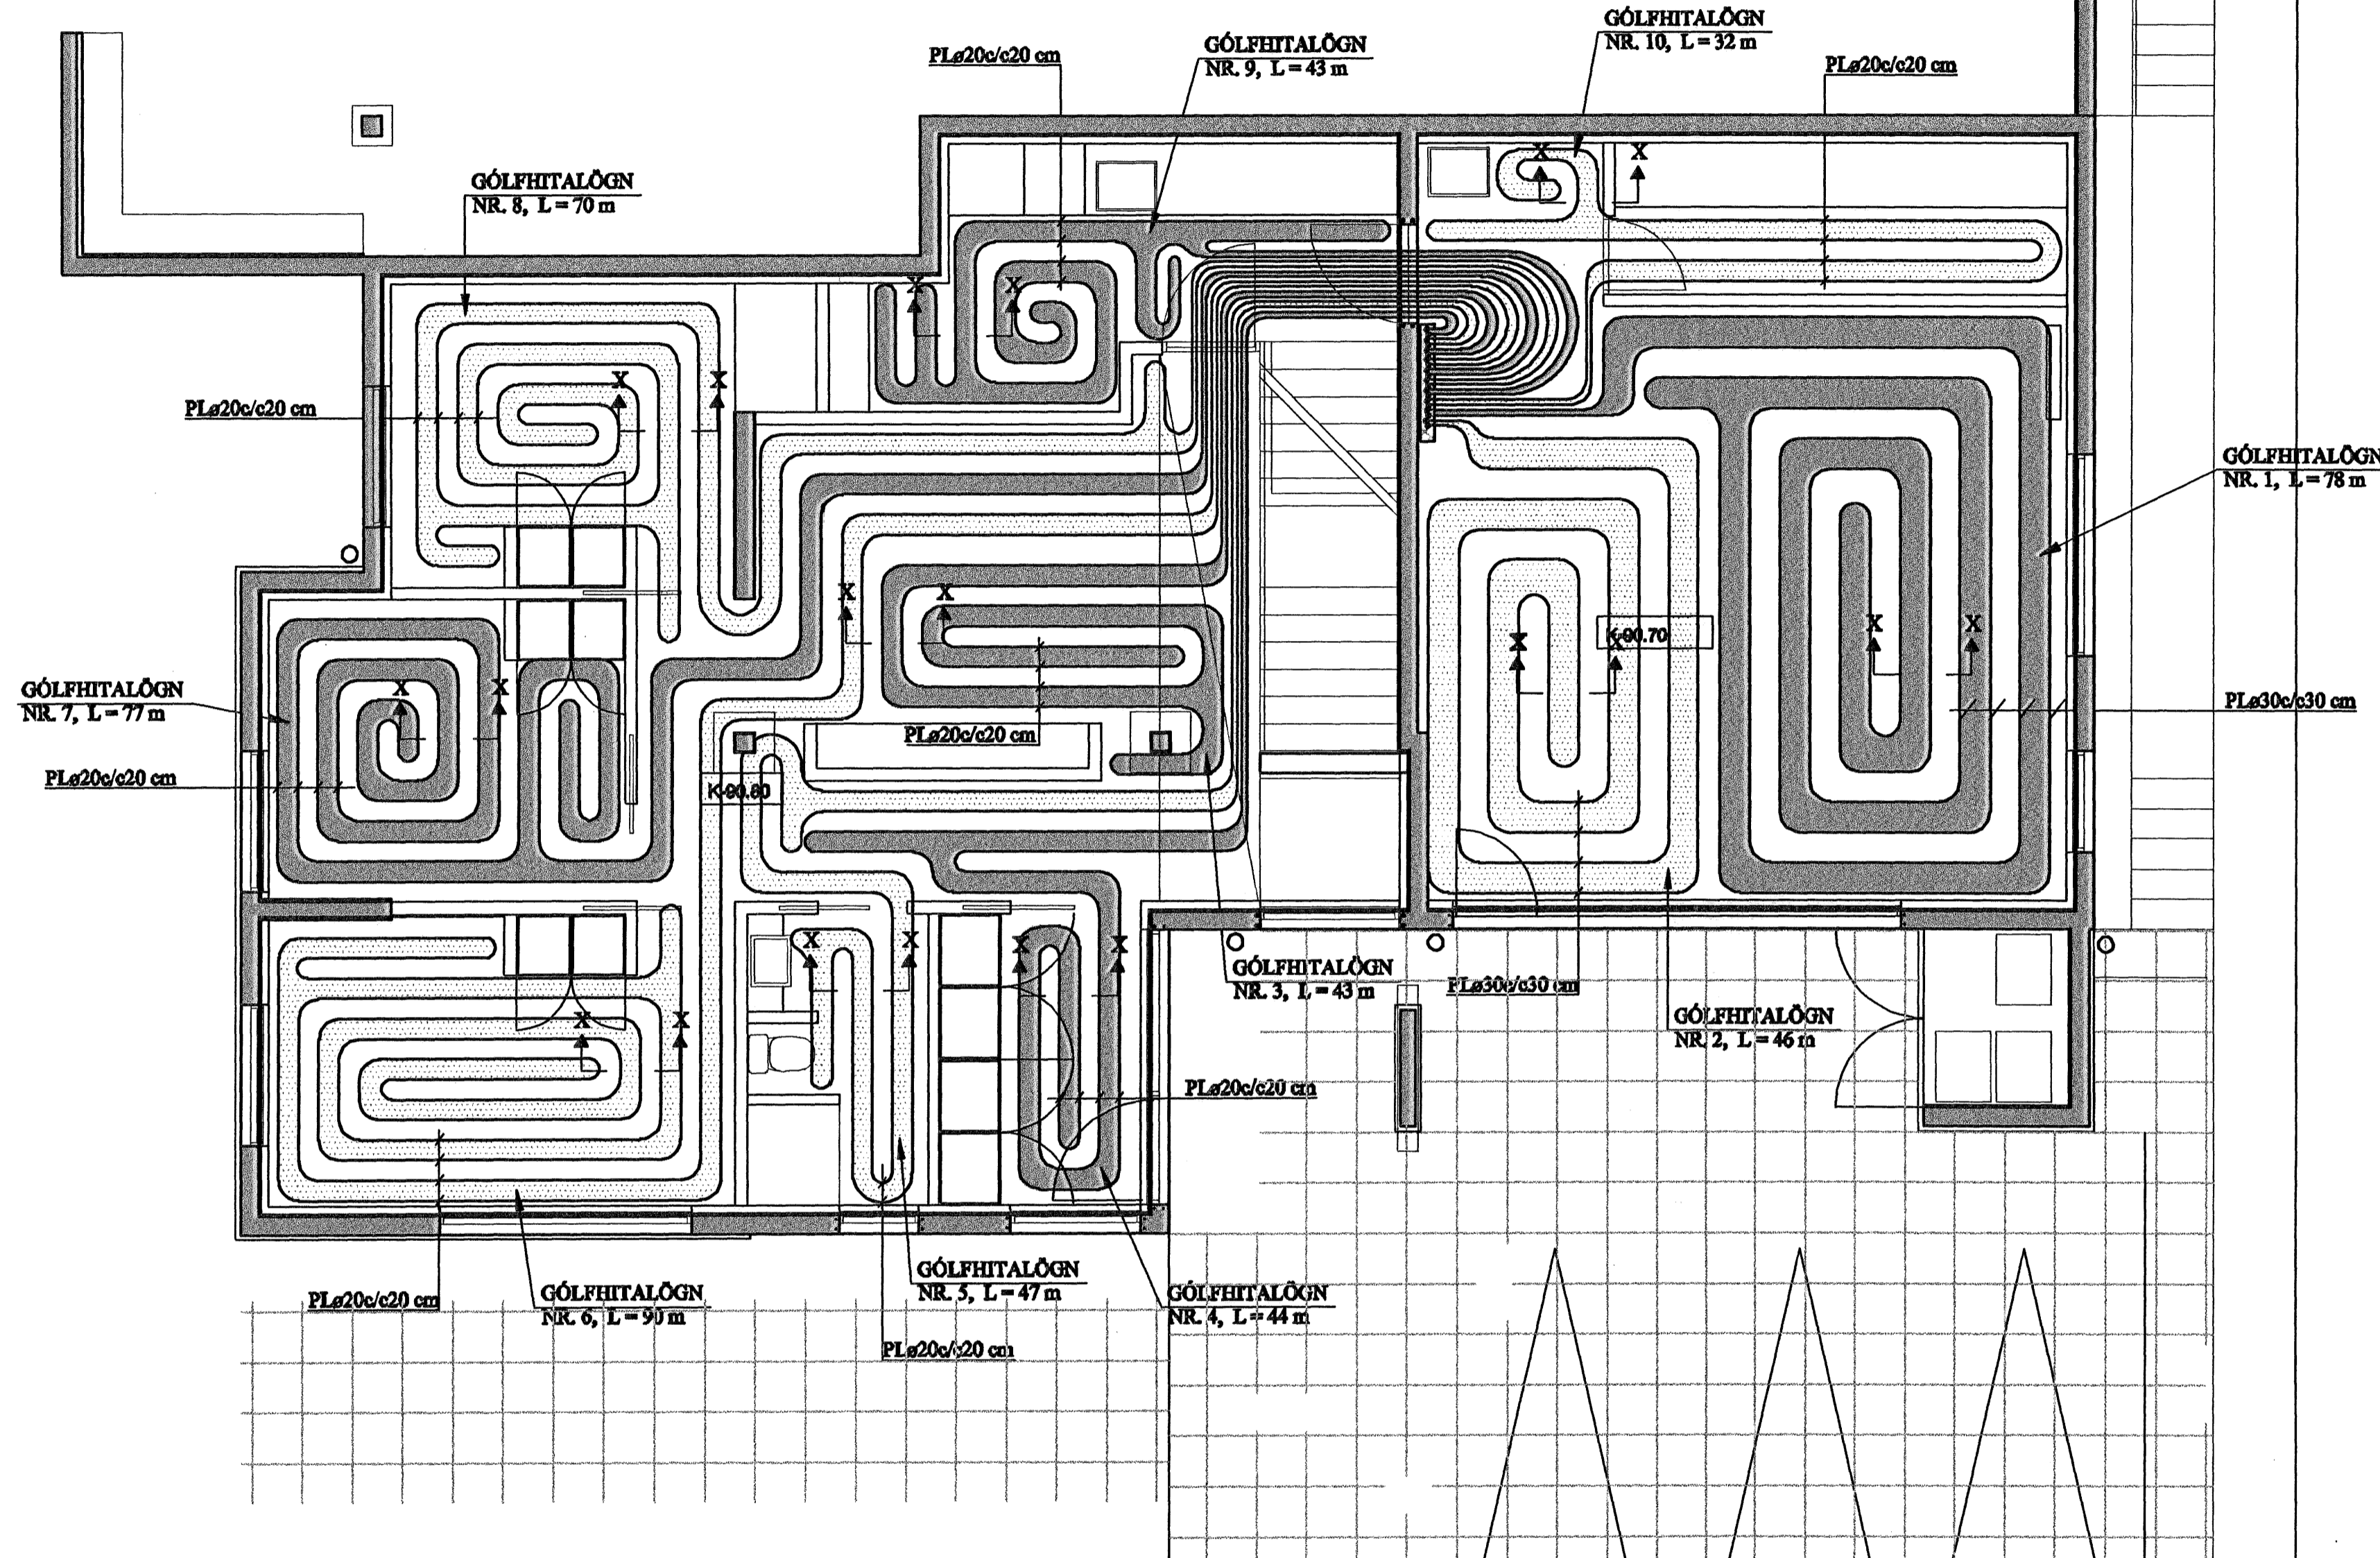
GÓLFHITALÖGN
NR. 10, L = 32 m

PLø20c/c20 cm

GÓLFHITALÖGN
NR. 9, L = 43 m

PLø20c/c20 cm

GÓLFHITALÖGN
NR. 8, L = 70 m

PLø20c/c20 cm

GÓLFHITALÖGN
NR. 1, L = 78 m

K-90.70

PLø30c/c30 cm

GÓLFHITALÖGN
NR. 7, L = 77 m

PLø20c/c20 cm

PLø20c/c20 cm

K-90.80

GÓLFHITALÖGN
NR. 3, L = 43 m

PLø30c/c30 cm

GÓLFHITALÖGN
NR. 2, L = 46 m

PLø20c/c20 cm

PLø20c/c20 cm

GÓLFHITALÖGN
NR. 6, L = 90 m

GÓLFHITALÖGN
NR. 5, L = 47 m

GÓLFHITALÖGN
NR. 4, L = 44 m

PLø20c/c20 cm

X X X X X X X X X X X X X X X X X X X X